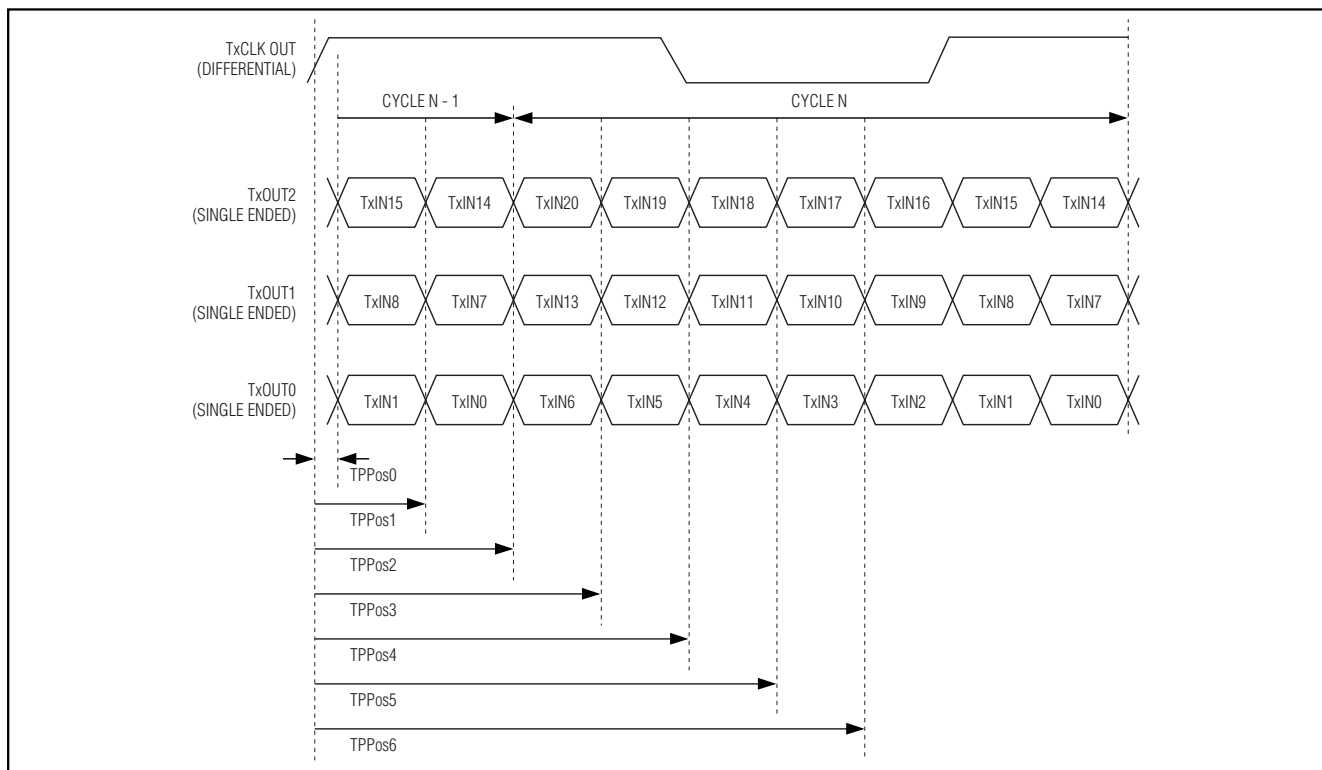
TxCLK OUT (DIFFERENTIAL)

CYCLE N - 1

CYCLE N

TxOUT2 (SINGLE ENDED)

TxIN15 TxIN14 TxIN20 TxIN19 TxIN18 TxIN17 TxIN16 TxIN15 TxIN14

TxOUT1 (SINGLE ENDED)

TxIN8 TxIN7 TxIN13 TxIN12 TxIN11 TxIN10 TxIN9 TxIN8 TxIN7

TxOUT0 (SINGLE ENDED)

TxIN1 TxIN0 TxIN6 TxIN5 TxIN4 TxIN3 TxIN2 TxIN1 TxIN0

TPPos0

TPPos1

TPPos2

TPPos3

TPPos4

TPPos5

TPPos6